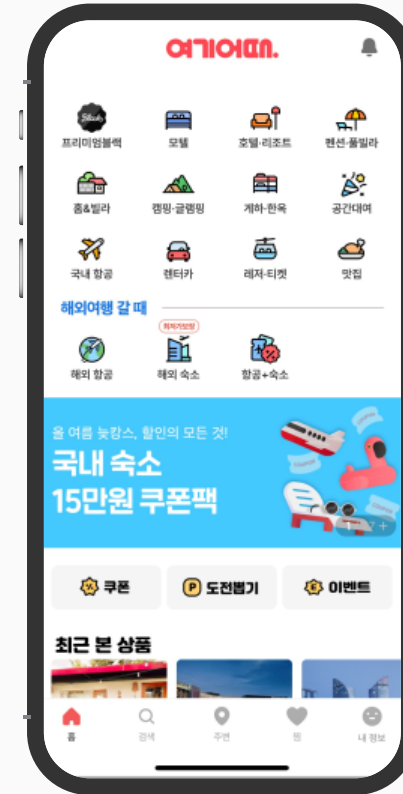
여기어때.

프리미엄블랙
모텔
호텔·리조트
펜션·풀빌라
홈&빌라
캠핑·글램핑
게하·한옥
공간대여
국내 항공
렌터카
레저·티켓
맛집

해외여행 갈 때

최저가보장
해외 항공
해외 숙소
항공+숙소

올 여름 늦캉스, 할인의 모든 것!
국내 숙소
15만원 쿠폰팩

쿠폰
도전뽑기
이벤트

최근 본 상품

홈
검색
주변
찜
내 정보